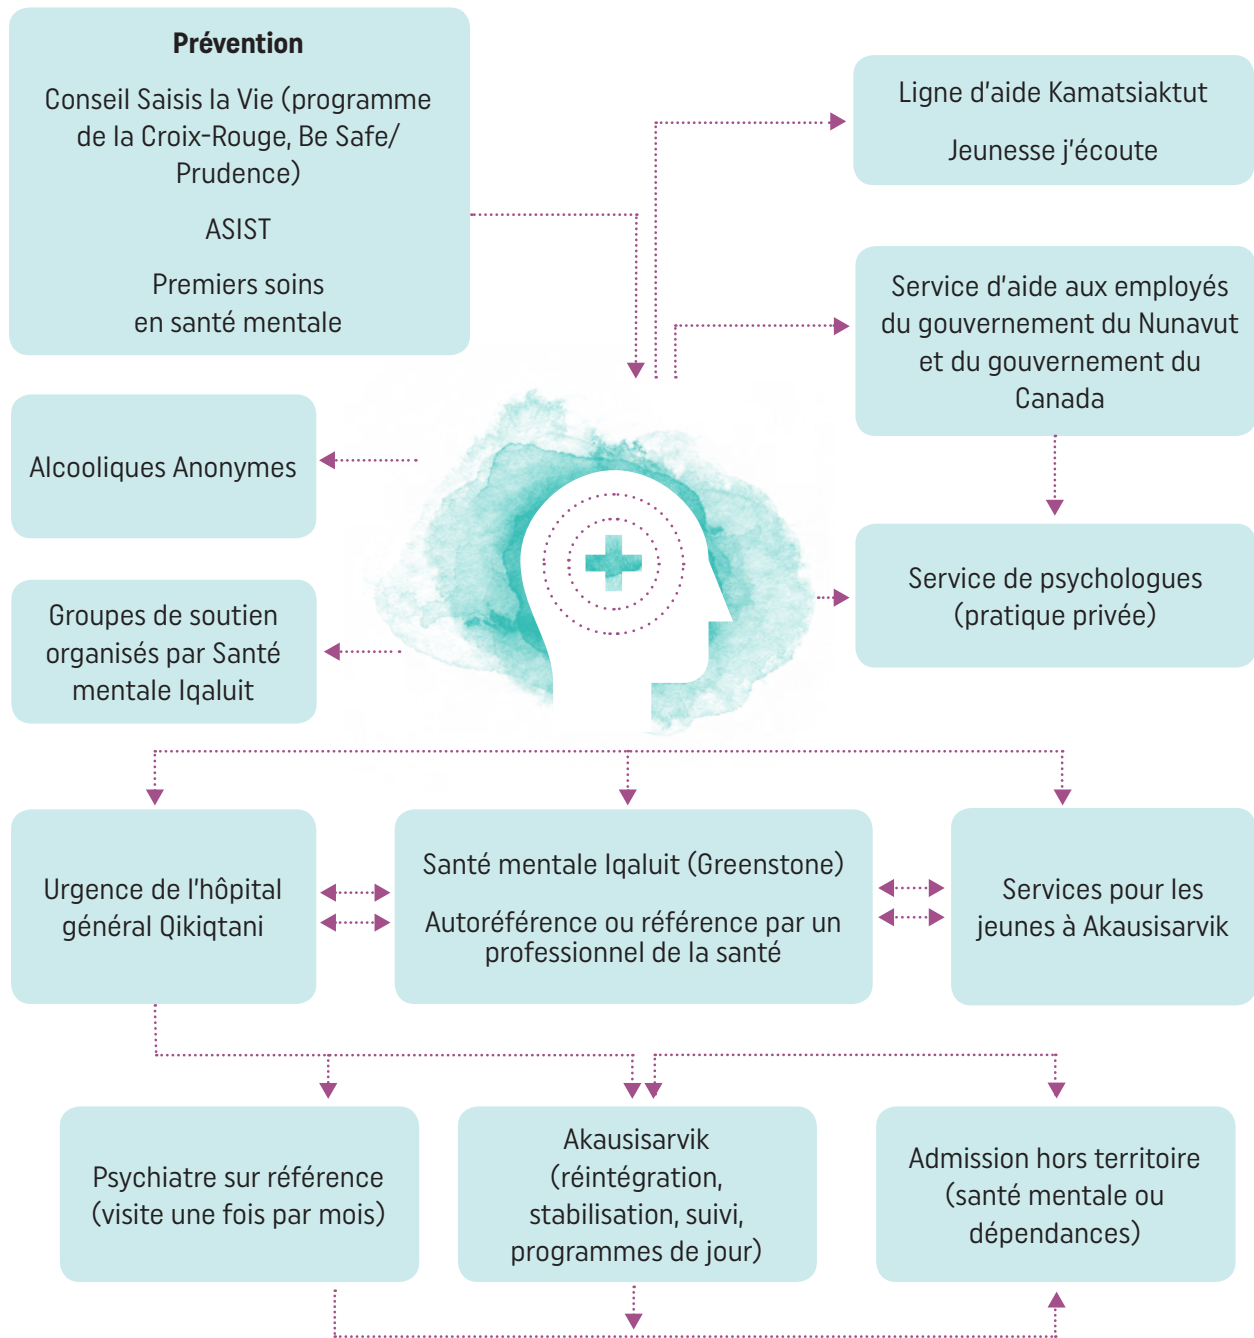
Prévention

Conseil Saisis la Vie (programme de la Croix-Rouge, Be Safe/ Prudence)

ASIST

Premiers soins en santé mentale

Ligne d'aide Kamatsiaktut

Jeunesse j'écoute

Service d'aide aux employés du gouvernement du Nunavut et du gouvernement du Canada

Alcooliques Anonymes

Service de psychologues (pratique privée)

Groupes de soutien organisés par Santé mentale Iqaluit

Urgence de l'hôpital général Qikiqtani

Santé mentale Iqaluit (Greenstone)

Autoréférence ou référence par un professionnel de la santé

Services pour les jeunes à Akausisarvik

Psychiatre sur référence (visite une fois par mois)

Akausisarvik (réintégration, stabilisation, suivi, programmes de jour)

Admission hors territoire (santé mentale ou dépendances)